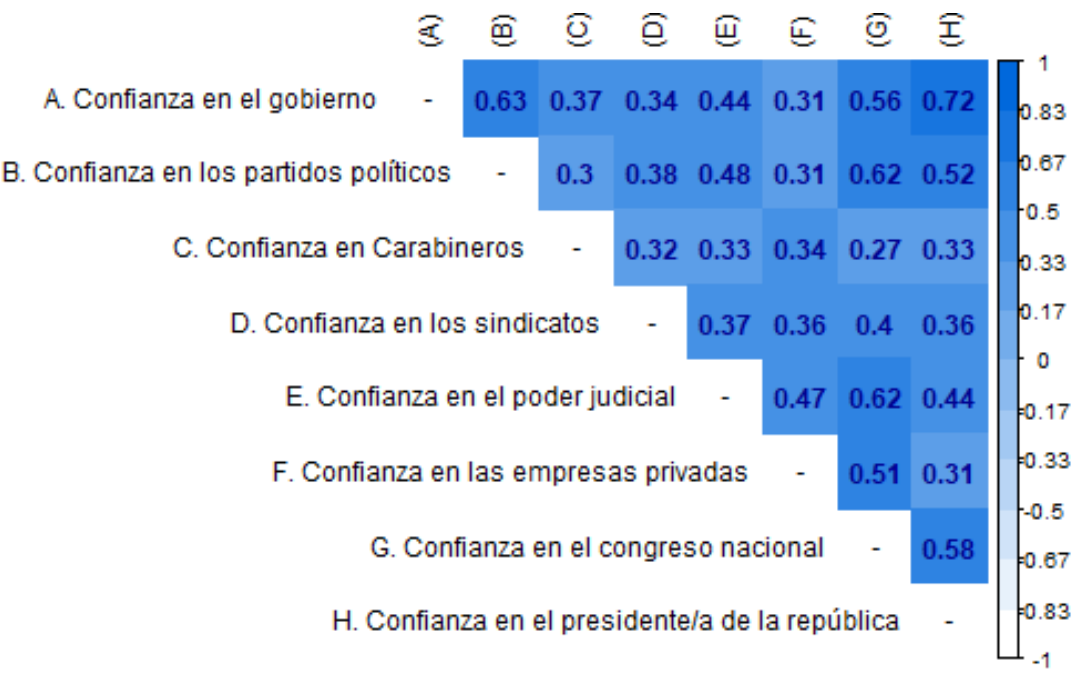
|  | (A) | (B) | (C) | (D) | (E) | (F) | (G) | (H) |
|---|---|---|---|---|---|---|---|---|
| A. Confianza en el gobierno | - | 0.63 | 0.37 | 0.34 | 0.44 | 0.31 | 0.56 | 0.72 |
| B. Confianza en los partidos políticos |  | - | 0.3 | 0.38 | 0.48 | 0.31 | 0.62 | 0.52 |
| C. Confianza en Carabineros |  |  | - | 0.32 | 0.33 | 0.34 | 0.27 | 0.33 |
| D. Confianza en los sindicatos |  |  |  | - | 0.37 | 0.36 | 0.4 | 0.36 |
| E. Confianza en el poder judicial |  |  |  |  | - | 0.47 | 0.62 | 0.44 |
| F. Confianza en las empresas privadas |  |  |  |  |  | - | 0.51 | 0.31 |
| G. Confianza en el congreso nacional |  |  |  |  |  |  | - | 0.58 |
| H. Confianza en el presidente/a de la república |  |  |  |  |  |  |  | - |

1
0.83
0.67
0.5
0.33
0.17
0
-0.17
-0.33
-0.5
-0.67
-0.83
-1